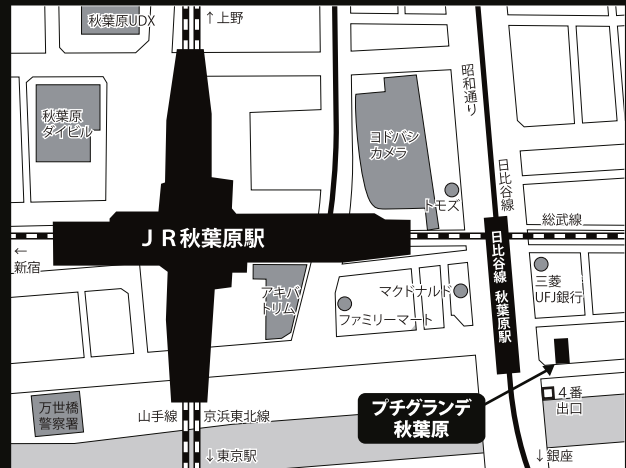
秋葉原UDX
↑上野
秋葉原
ダイビル
昭和通り
ヨドバシ
カメラ
日比谷線
トモズ
総武線
JR秋葉原駅
←
新宿
日比谷線 秋葉原駅
三菱
UFJ銀行
アキバ
トリム
マクドナルド
ファミリーマート
4番
出口
万世橋
警察署
山手線
京浜東北線
プチグランデ
秋葉原
↓東京駅
↓銀座